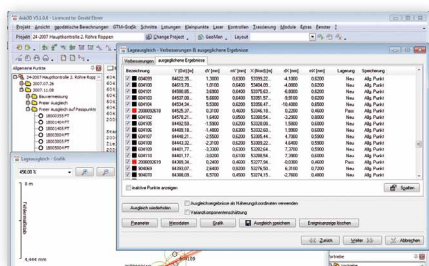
AvaGEO V3.3.0.0 - Licenced to: Gerald Fürer

Projekt Ansicht geodätische Berechnungen GNSS-Berichte Schnitte Leitungen Kleinpunkte Lager Kontrollen Trassierung Module Extras Fenster ?

Projekt: 24-2007 Hauptkontrolle 2. Röhre Koppen | Change Project... | GeoNet | Layout

Allgemeine Punkte
24-2007 Hauptkontrolle 2. Röhre Kopp
2007.07.24
2007.11.08
Bauvermessung
Freier Ausgleich
Freier Ausgleich auf Festpunkte
18000300 PT
18000400 PT
18001400 PT
18002200 PT
18003800 PT
18004100 PT

Lagevergleich - Grafik
450.00 %

Lageausgleich - Verbesserungen & ausgeglichene Ergebnisse

Verbesserungen | ausgeglichene Ergebnisse

| Bezeichnung | Y [Ost] [m] | dY [mm] | mY [mm] | X [Nord] [m] | dX [mm] | mX [mm] | Lagerung | Speicherung |
|---|---|---|---|---|---|---|---|---|
| 804005 | 84422.35 | 1.3800 | 0.6300 | 53355.22 | -4.1900 | 0.5200 | Neu | Allg. Punkt |
| 804003 | 84419.79 | 1.0100 | 0.6400 | 53404.00 | -4.0800 | 0.6300 | Neu | Allg. Punkt |
| 604101 | 84586.65 | 3.6800 | 0.6400 | 53213.76 | 2.8400 | 0.6200 | Neu | Allg. Punkt |
| 604103 | 84507.09 | 5.6900 | 0.6400 | 53391.57 | -9.0100 | 0.6300 | Neu | Allg. Punkt |
| 604104 | 84534.34 | 5.5300 | 0.6200 | 53358.47 | -10.4800 | 0.6500 | Neu | Allg. Punkt |
| 2000053018 | 84525.31 | 2.1700 | 0.6400 | 53366.78 | 0.2200 | 0.4600 | Neu | Allg. Punkt |
| 604102 | 84579.21 | 1.6400 | 0.6500 | 53190.74 | 1.5500 | 0.5700 | Neu | Allg. Punkt |
| 604105 | 84452.55 | 1.5900 | 0.6200 | 53235.93 | 1.5800 | 0.6000 | Neu | Allg. Punkt |
| 604106 | 84408.19 | -1.4800 | 0.6600 | 53302.65 | 1.3900 | 0.6000 | Neu | Allg. Punkt |
| 604107 | 84446.21 | 1.7400 | 0.5900 | 53305.46 | 4.7900 | 0.5300 | Neu | Allg. Punkt |
| 604108 | 84443.32 | 2.2100 | 0.6200 | 53265.22 | 6.4400 | 0.5900 | Neu | Allg. Punkt |
| 604109 | 84414.54 | 2.1900 | 0.6300 | 53271.67 | 7.3400 | 0.5500 | Neu | Allg. Punkt |
| 604110 | 84401.17 | 2.0200 | 0.6100 | 53268.54 | 7.3900 | 0.6000 | Neu | Allg. Punkt |
| 2000053019 | 84365.36 | 0.2400 | 0.4600 | 53277.56 | -0.2300 | 0.4600 | Neu | Allg. Punkt |
| 804004 | 84393.07 | 2.6400 | 0.6200 | 53276.50 | 6.3100 | 0.7200 | Neu | Allg. Punkt |
| 804006 | 84386.05 | 8.5700 | 0.4500 | 53274.15 | -2.7600 | 0.4600 | Neu | Allg. Punkt |

inaktive Punkte anzeigen | Spalten...

Ausgleich wiederholen | Ausgleichungsebnisse als Näherungskoordinaten verwenden | Fehlerellipsenverteilung
Parameter | Messdaten | Grafik | Ausgleich speichern | Ereignisanzeige löschen

< Zurück | Weiter >> | Abbrechen